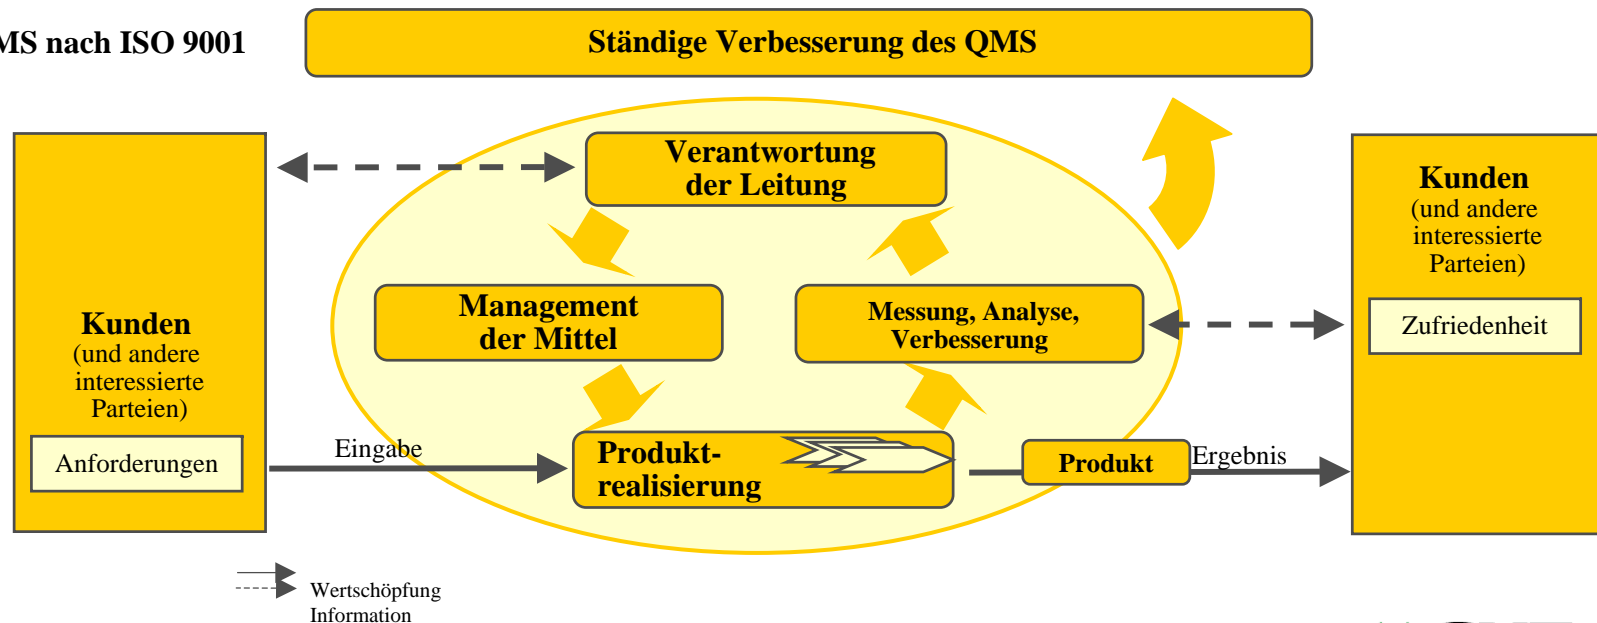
MS nach ISO 9001

Ständige Verbesserung des QMS

Kunden
(und andere interessierte Parteien)

Anforderungen

Verantwortung der Leitung

Management der Mittel

Messung, Analyse, Verbesserung

Eingabe

Produktrealisierung

Produkt

Ergebnis

Kunden
(und andere interessierte Parteien)

Zufriedenheit

Wertschöpfung
Information